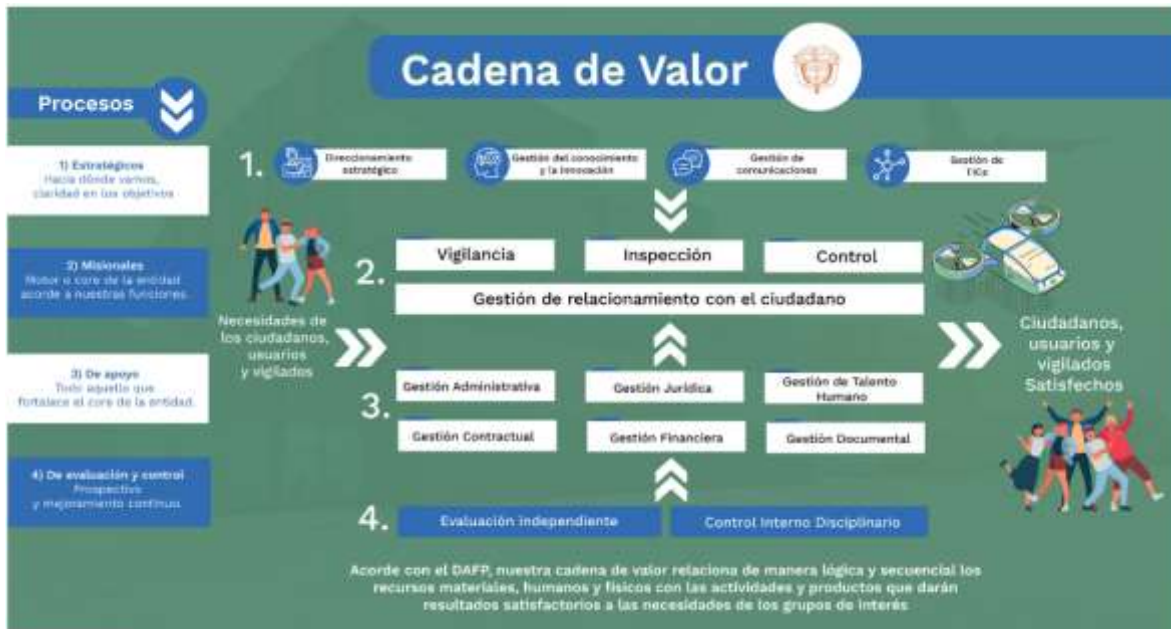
Cadena de Valor

Procesos

1) Estratégicos
Hacia dónde vamos, claridad en los objetivos

2) Misionales
Motor o core de la entidad acorde a nuestras funciones.

3) De apoyo
Todo aquello que fortalece el core de la entidad.

4) De evaluación y control
Prospectivo y mejoramiento continuo.

1. Direccionamiento estratégico | Gestión del conocimiento y la innovación | Gestión de comunicaciones | Gestión de TICs

Necesidades de los ciudadanos, usuarios y vigilados

2. Vigilancia | Inspección | Control
Gestión de relacionamiento con el ciudadano

3. Gestión Administrativa | Gestión Jurídica | Gestión de Talento Humano
Gestión Contractual | Gestión Financiera | Gestión Documental

4. Evaluación independiente | Control Interno Disciplinario

Ciudadanos, usuarios y vigilados Satisfechos

Acorde con el DAFP, nuestra cadena de valor relaciona de manera lógica y secuencial los recursos materiales, humanos y físicos con las actividades y productos que darán resultados satisfactorios a las necesidades de los grupos de interés